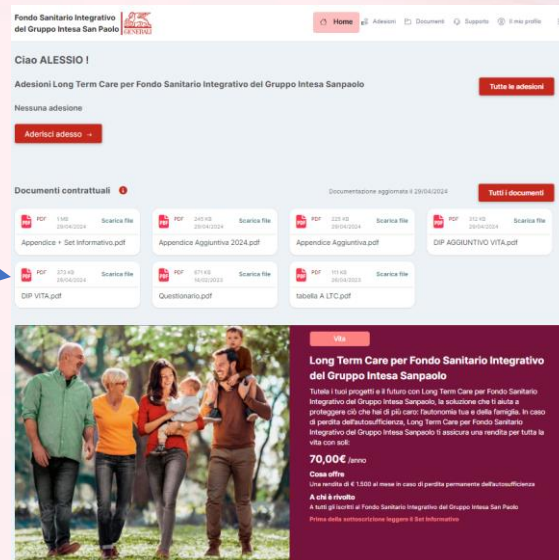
Fondo Sanitario Integrativo del Gruppo Intesa San Paolo

GENERALI

Home Adesioni Documenti Supporto Il mio profilo

Ciao ALESSIO !

Adesioni Long Term Care per Fondo Sanitario Integrativo del Gruppo Intesa Sanpaolo

Tutte le adesioni

Nessuna adesione

Aderisci adesso →

Documenti contrattuali

Documentazione aggiornata il 29/04/2024

Tutti i documenti

PDF 1 MB 29/04/2024 Scarica file
Appendice + Set Informativo.pdf

PDF 245 KB 29/04/2024 Scarica file
Appendice Aggiuntiva 2024.pdf

PDF 225 KB 29/04/2024 Scarica file
Appendice Aggiuntiva.pdf

PDF 312 KB 29/04/2024 Scarica file
DIP AGGIUNTIVO VITA.pdf

PDF 273 KB 29/04/2024 Scarica file
DIP VITA.pdf

PDF 671 KB 16/02/2023 Scarica file
Questionario.pdf

PDF 111 KB 29/04/2024 Scarica file
tabella A LTC.pdf

Vita

Long Term Care per Fondo Sanitario Integrativo del Gruppo Intesa Sanpaolo

Tutela i tuoi progetti e il futuro con Long Term Care per Fondo Sanitario Integrativo del Gruppo Intesa Sanpaolo, la soluzione che ti aiuta a proteggere ciò che hai di più caro: l'autonomia tua e della famiglia. In caso di perdita dell'autosufficienza, Long Term Care per Fondo Sanitario Integrativo del Gruppo Intesa Sanpaolo ti assicura una rendita per tutta la vita con soli:

70,00€ /anno

Cosa offre
Una rendita di € 1.500 al mese in caso di perdita permanente dell'autosufficienza

A chi è rivolto
A tutti gli iscritti al Fondo Sanitario Integrativo del Gruppo Intesa San Paolo

Prima della sottoscrizione leggere il Set Informativo